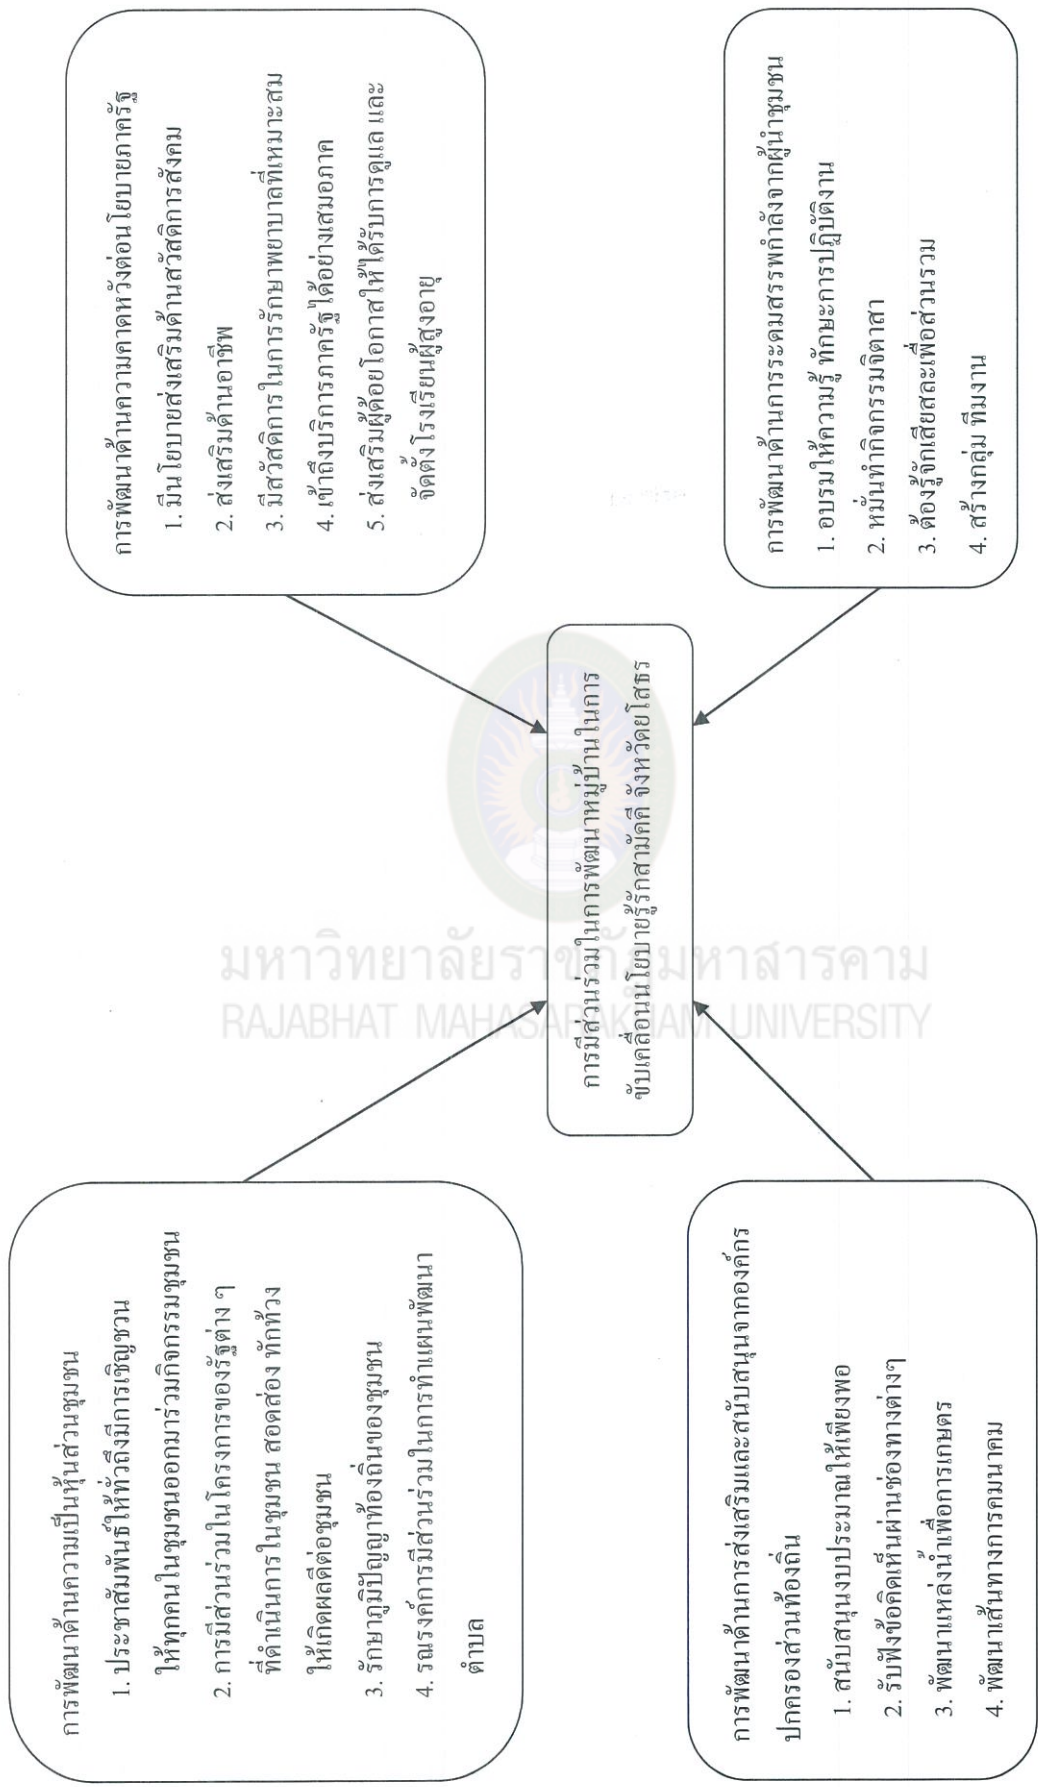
การพัฒนาด้านความคาดหวังต่อนโยบายภาครัฐ
1. มีนโยบายส่งเสริมด้านสวัสดิการสังคม
2. ส่งเสริมด้านอาชีพ
3. มีสวัสดิการในการรักษาพยาบาลที่เหมาะสม
4. เข้าถึงบริการภาครัฐได้อย่างเสมอภาค
5. ส่งเสริมผู้ด้อยโอกาสให้ได้รับการดูแล และจัดตั้งโรงเรียนผู้สูงอายุ

การพัฒนาด้านการระดมสรรพกำลังจากผู้นำชุมชน
1. อบรมให้ความรู้ ทักษะการปฏิบัติงาน
2. หมั่นทำกิจกรรมจิตอาสา
3. ต้องรู้จักเสียสละเพื่อส่วนรวม
4. สร้างกลุ่ม ทีมงาน

การมีส่วนร่วมในการพัฒนาหมู่บ้านในการขับเคลื่อนนโยบายรู้รักสามัคคี จังหวัดยโสธร

มหาวิทยาลัยราชภัฏมหาสารคาม
RAJABHAT MAHASARAKHAM UNIVERSITY

การพัฒนาด้านความเป็นหุ้นส่วนชุมชน
1. ประชาสัมพันธ์ให้ทั่วถึงมีการเชิญชวนให้ทุกคนในชุมชนออกมาร่วมกิจกรรมชุมชน
2. การมีส่วนร่วมในโครงการของรัฐต่าง ๆ ที่ดำเนินการในชุมชน สอดส่อง ทักท้วงให้เกิดผลดีต่อชุมชน
3. รักษาภูมิปัญญาท้องถิ่นของชุมชน
4. รณรงค์การมีส่วนร่วมในการทำแผนพัฒนาตำบล

การพัฒนาด้านการส่งเสริมและสนับสนุนจากองค์กรปกครองส่วนท้องถิ่น
1. สนับสนุนงบประมาณให้เพียงพอ
2. รับฟังข้อคิดเห็นผ่านช่องทางต่างๆ
3. พัฒนาแหล่งน้ำเพื่อการเกษตร
4. พัฒนาเส้นทางการคมนาคม